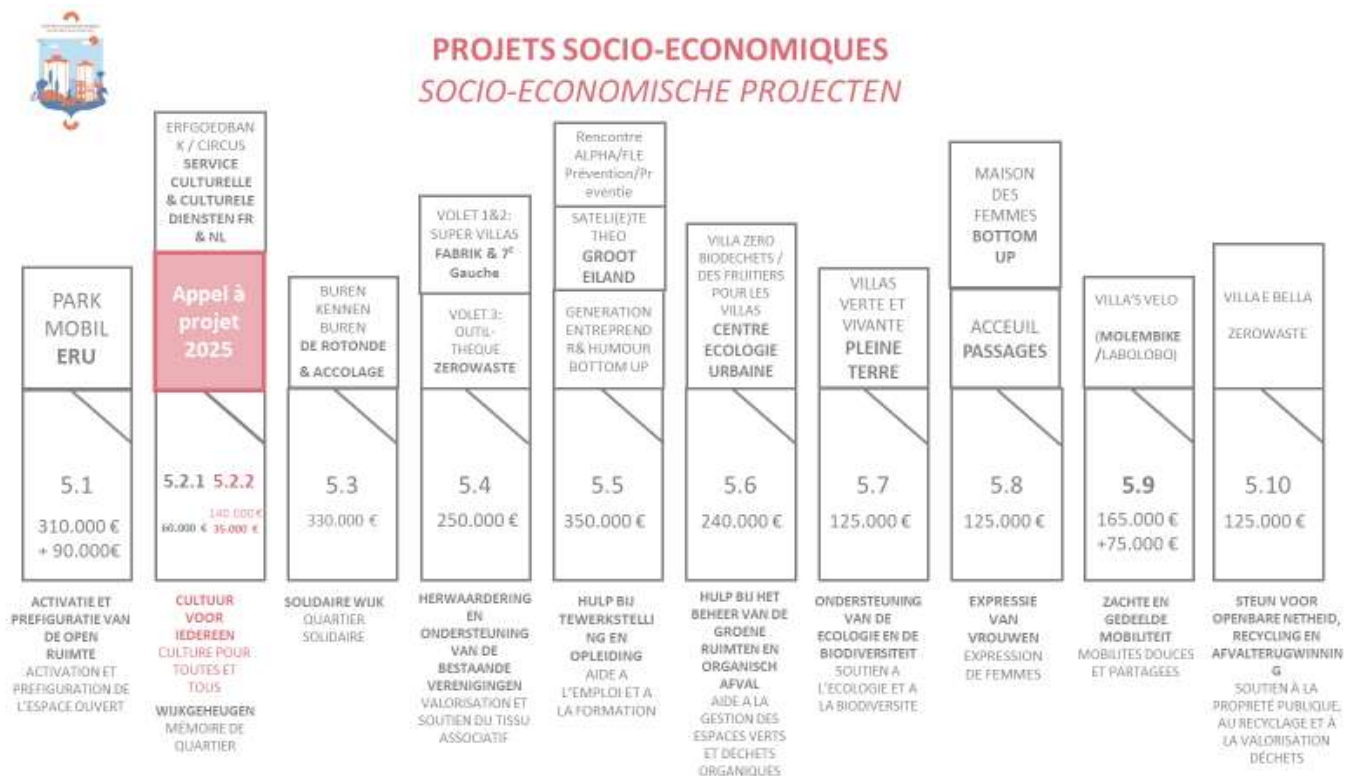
PROJETS SOCIO-ECONOMIQUES
SOCIO-ECONOMISCHE PROJECTEN

PARK MOBIL ERU

5.1

310.000 €
+ 90.000€

ACTIVATIE ET PREFIGURATIE VAN DE OPEN RUIMTE
ACTIVATION ET PREFIGURATION DE L'ESPACE OUVERT

ERFGOEDBANK / CIRCUS
SERVICE CULTURELLE & CULTURELE DIENSTEN FR & NL

Appel à projet 2025

5.2.1 5.2.2

60.000 € 140.000 € 35.000 €

CULTUUR VOOR IEDEREEN
CULTURE POUR TOUTES ET TOUS
WIJKGEHEUGEN
MÉMOIRE DE QUARTIER

BUREN KENNEN BUREN
DE ROTONDE & ACCOLAGE

5.3

330.000 €

SOLIDAIRE WIJK
QUARTIER SOLIDAIRE

VOLET 1&2: SUPER VILLAS
FABRIK & 7$^{e}$ Gauche

VOLET 3: OUTIL-THÈQUE
ZEROWASTE

5.4

250.000 €

HERWAARDERING EN ONDERSTEUNING VAN DE BESTAANDE VERENIGINGEN
VALORISATION ET SOUTIEN DU TISSU ASSOCIATIF

Rencontre ALPHA/FLE Prévention/Preventie

SATELI(E)TE THEO
GROOT EILAND

GENERATION ENTREPRENDR& HUMOUR BOTTOM UP

5.5

350.000 €

HULP BIJ TEWERKSTELLING EN OPLEIDING
AIDE A L'EMPLOI ET A LA FORMATION

VILLA ZERO BIODECHETS / DES FRUITIERS POUR LES VILLAS
CENTRE ECOLOGIE URBAINE

5.6

240.000 €

HULP BIJ HET BEHEER VAN DE GROENE RUIMTEN EN ORGANISCH AFVAL
AIDE A LA GESTION DES ESPACES VERTS ET DECHETS ORGANIQUES

VILLAS VERTE ET VIVANTE
PLEINE TERRE

5.7

125.000 €

ONDERSTEUNING VAN DE ECOLOGIE EN DE BIODIVERSITEIT
SOUTIEN A L'ECOLOGIE ET A LA BIODIVERSITE

MAISON DES FEMMES
BOTTOM UP

ACCEUIL
PASSAGES

5.8

125.000 €

EXPRESSIE VAN VROUWEN
EXPRESSION DE FEMMES

VILLA'S VELO
(MOLEMBIKE /LABOLOBO)

5.9

165.000 €
+75.000 €

ZACHTE EN GEDEELDE MOBILITEIT
MOBILITES DOUCES ET PARTAGEES

VILLA E BELLA
ZEROWASTE

5.10

125.000 €

STEUN VOOR OPENBARE NETHEID, RECYCLING EN AFVALTERUGWINNING
SOUTIEN À LA PROPRETÉ PUBLIQUE, AU RECYCLAGE ET À LA VALORISATION DÉCHETS